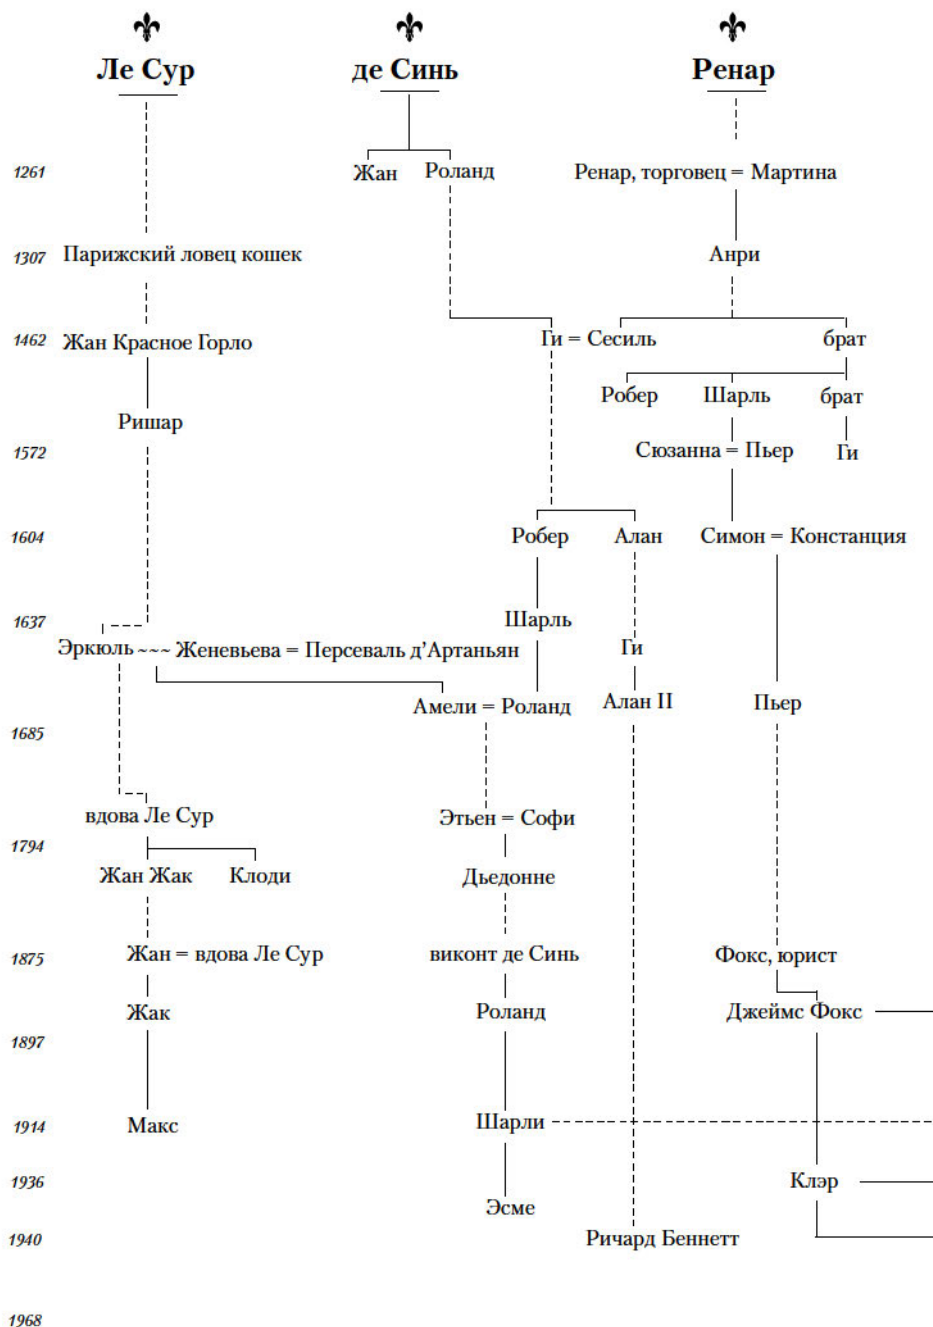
Ле Сур
де Синь
Ренар

1261
Жан Роланд
Ренар, торговец = Мартина

1307 Парижский ловец кошек
Анри

1462 Жан Красное Горло
Ги = Сесиль
брат
Робер Шарль брат
Ришар

1572
Сюзанна = Пьер
Ги

1604
Робер Алан
Симон = Констанция

1637
Шарль
Эркюль ~~~ Женевьева = Персеваль д'Артаньян
Ги
Амели = Роланд
Алан II
Пьер

1685

вдова Ле Сур
Этьен = Софи

1794
Жан Жак Клоди
Дьедонне

1875
Жан = вдова Ле Сур
виконт де Синь
Фокс, юрист
Жак
Роланд
Джеймс Фокс

1897

1914
Макс
Шарли

1936
Клэр
Эсме

1940
Ричард Беннетт

1968